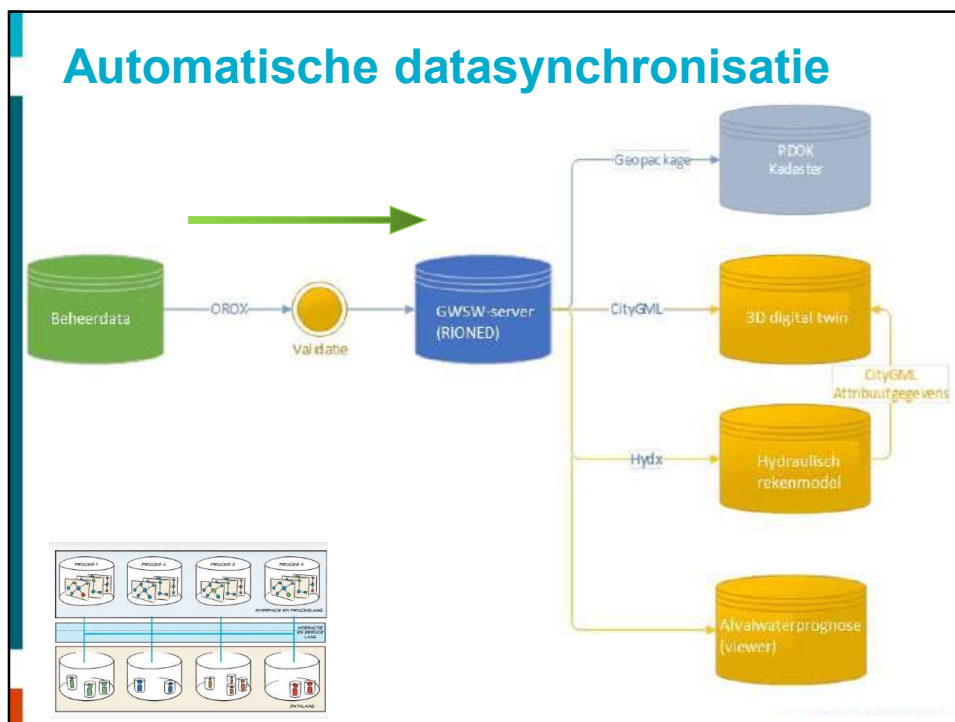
Automatische datasynchronisatie

Beheerdata

OROX

Validatie

GWSW-server (RIONED)

Geopackage

PDOK Kadaster

CityGML

3D digital twin

CityGML Attribuutgegevens

Hydx

Hydraulisch rekenmodel

Afvalwaterprognose (viewer)

PROCES 1

PROCES 2

PROCES 3

PROCES 4

INTERFACE EN PROCESLAAG

INTERACTIE EN SERVICE LAAG

DATALAAG